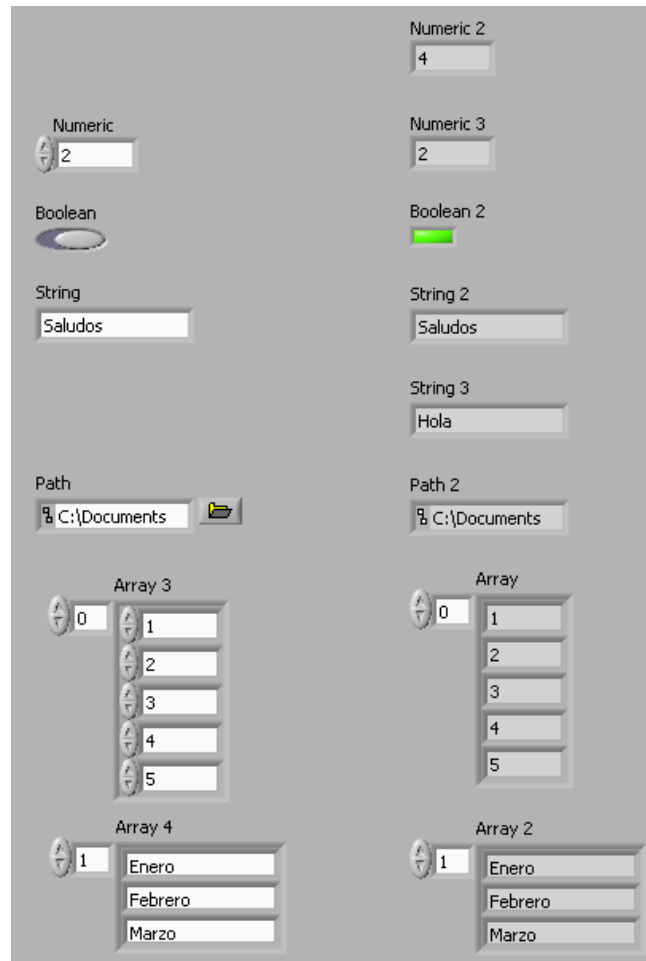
Numeric 2
4

Numeric
2

Numeric 3
2

Boolean

Boolean 2

String
Saludos

String 2
Saludos

String 3
Hola

Path
C:\Documents

Path 2
C:\Documents

Array 3
0
1
2
3
4
5

Array
0
1
2
3
4
5

Array 4
1
Enero
Febrero
Marzo

Array 2
1
Enero
Febrero
Marzo